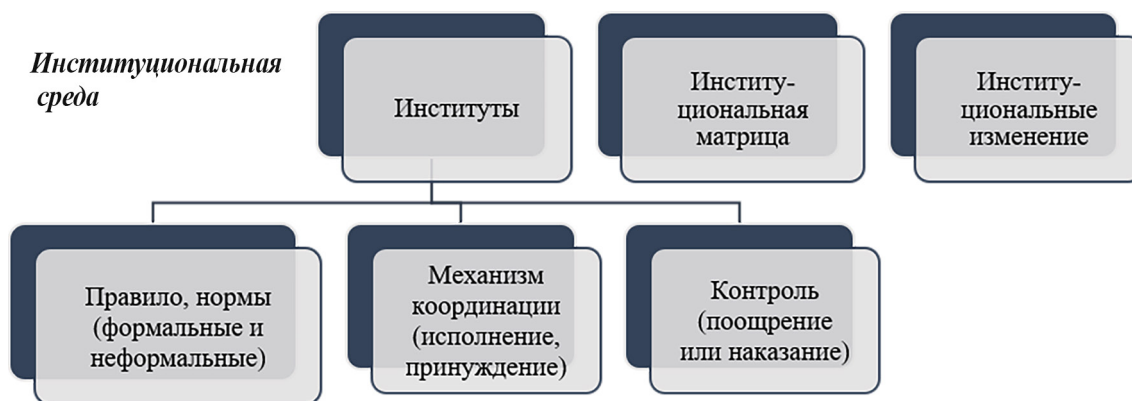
Институциональная среда

Институты

Институ-циональная матрица

Институ-циональные изменение

Правило, нормы (формальные и неформальные)

Механизм координации (исполнение, принуждение)

Контроль (поощрение или наказание)